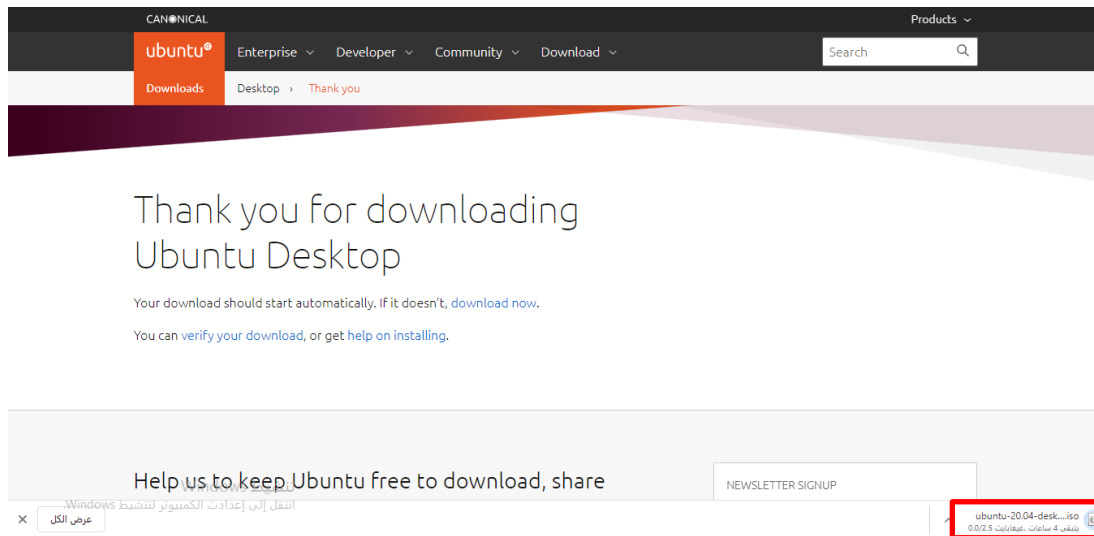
CANONICAL

Products

ubuntu®

Enterprise Developer Community Download

Search

Downloads

Desktop › Thank you

Thank you for downloading Ubuntu Desktop

Your download should start automatically. If it doesn't, download now.

You can verify your download, or get help on installing.

Help us to keep Ubuntu free to download, share

NEWSLETTER SIGNUP

تنشيط Windows
انتقل إلى إعدادات الكمبيوتر لتنشيط Windows.

عرض الكل

ubuntu-20.04-desk....iso
يتبقى 4 ساعات ،غيغابايت 0.0/2.5